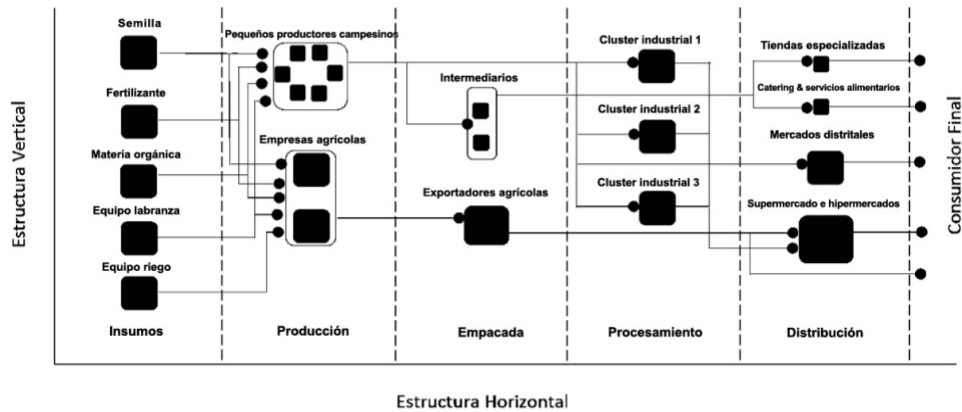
Estructura Vertical

Semilla

Fertilizante

Materia orgánica

Equipo labranza

Equipo riego

Pequeños productores campesinos

Empresas agrícolas

Intermediarios

Exportadores agrícolas

Cluster industrial 1

Cluster industrial 2

Cluster industrial 3

Tiendas especializadas

Catering & servicios alimentarios

Mercados distritales

Supermercado e hipermercados

Consumidor Final

Insumos

Producción

Empacada

Procesamiento

Distribución

Estructura Horizontal